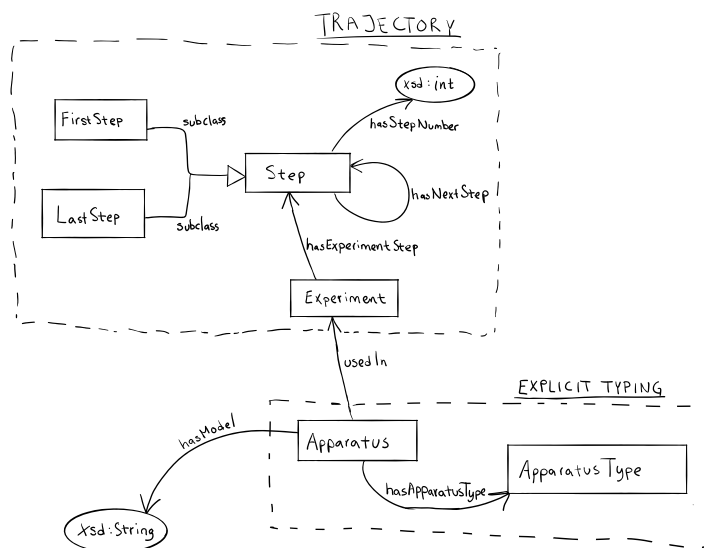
TRAJECTORY

xsd:int

FirstStep

subclass

hasStepNumber

Step

hasNextStep

LastStep

subclass

hasExperimentStep

Experiment

usedIn

EXPLICIT TYPING

hasModel

Apparatus

ApparatusType

hasApparatusType

xsd:String